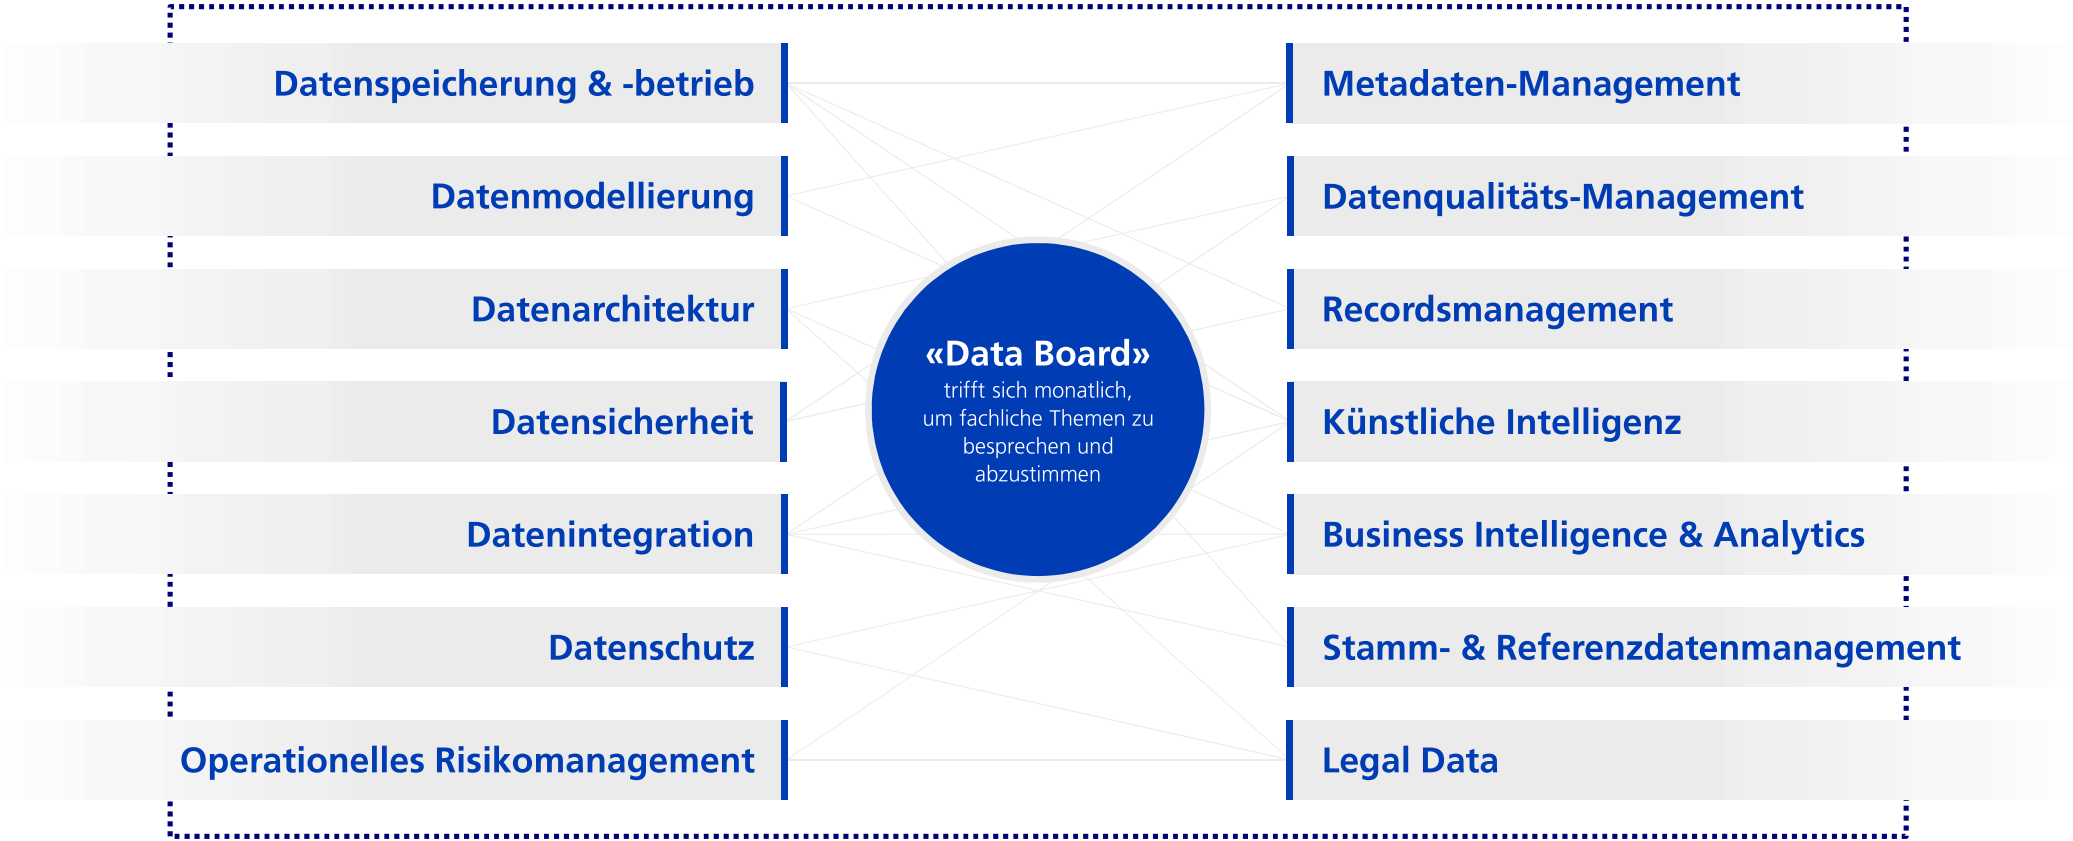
Datenspeicherung & -betrieb

Datenmodellierung

Datenarchitektur

Datensicherheit

Datenintegration

Datenschutz

Operationelles Risikomanagement

«Data Board»
trifft sich monatlich, um fachliche Themen zu besprechen und abzustimmen

Metadaten-Management

Datenqualitäts-Management

Recordsmanagement

Künstliche Intelligenz

Business Intelligence & Analytics

Stamm- & Referenzdatenmanagement

Legal Data